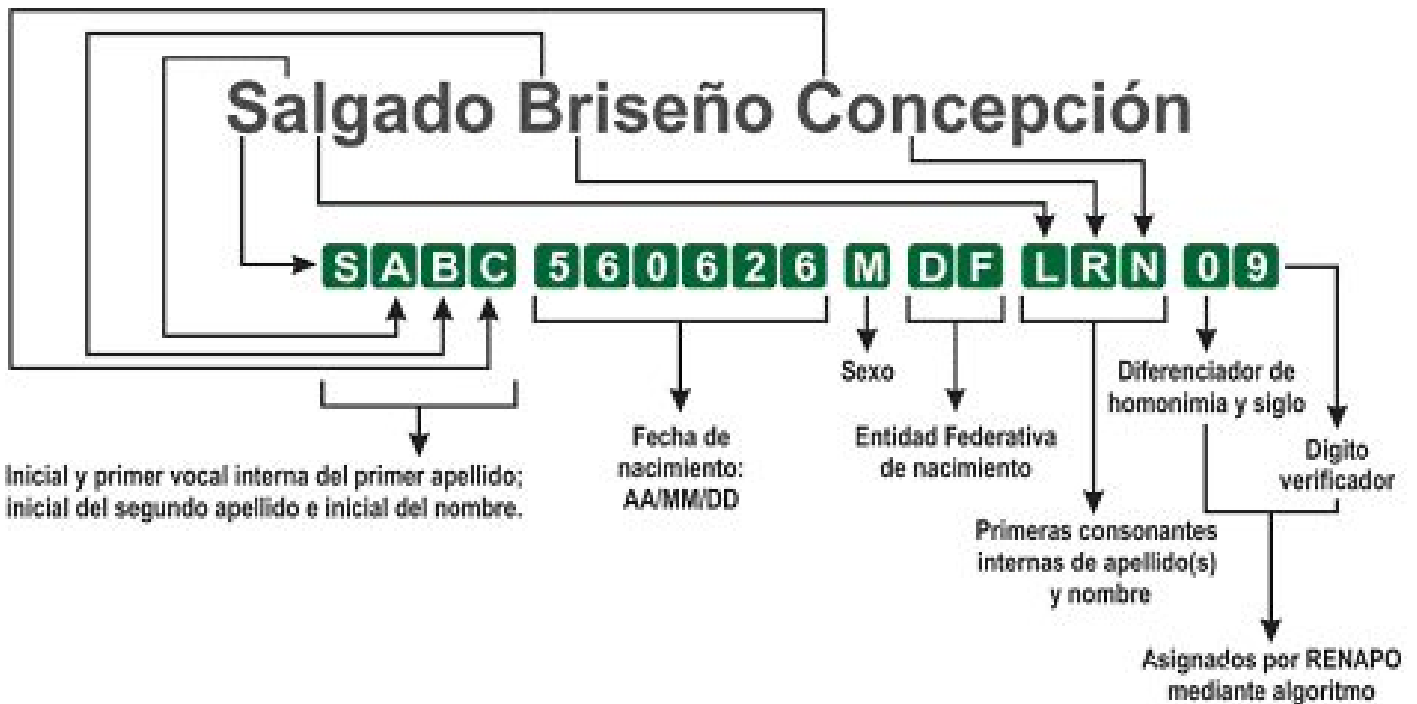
Salgado Briseño Concepción

S A B C 5 6 0 6 2 6 M D F L R N 0 9

Inicial y primer vocal interna del primer apellido; inicial del segundo apellido e inicial del nombre.

Fecha de nacimiento: AA/MM/DD

Sexo

Entidad Federativa de nacimiento

Primeras consonantes internas de apellido(s) y nombre

Diferenciador de homonimia y siglo

Digito verificador

Asignados por RENAPO mediante algoritmo